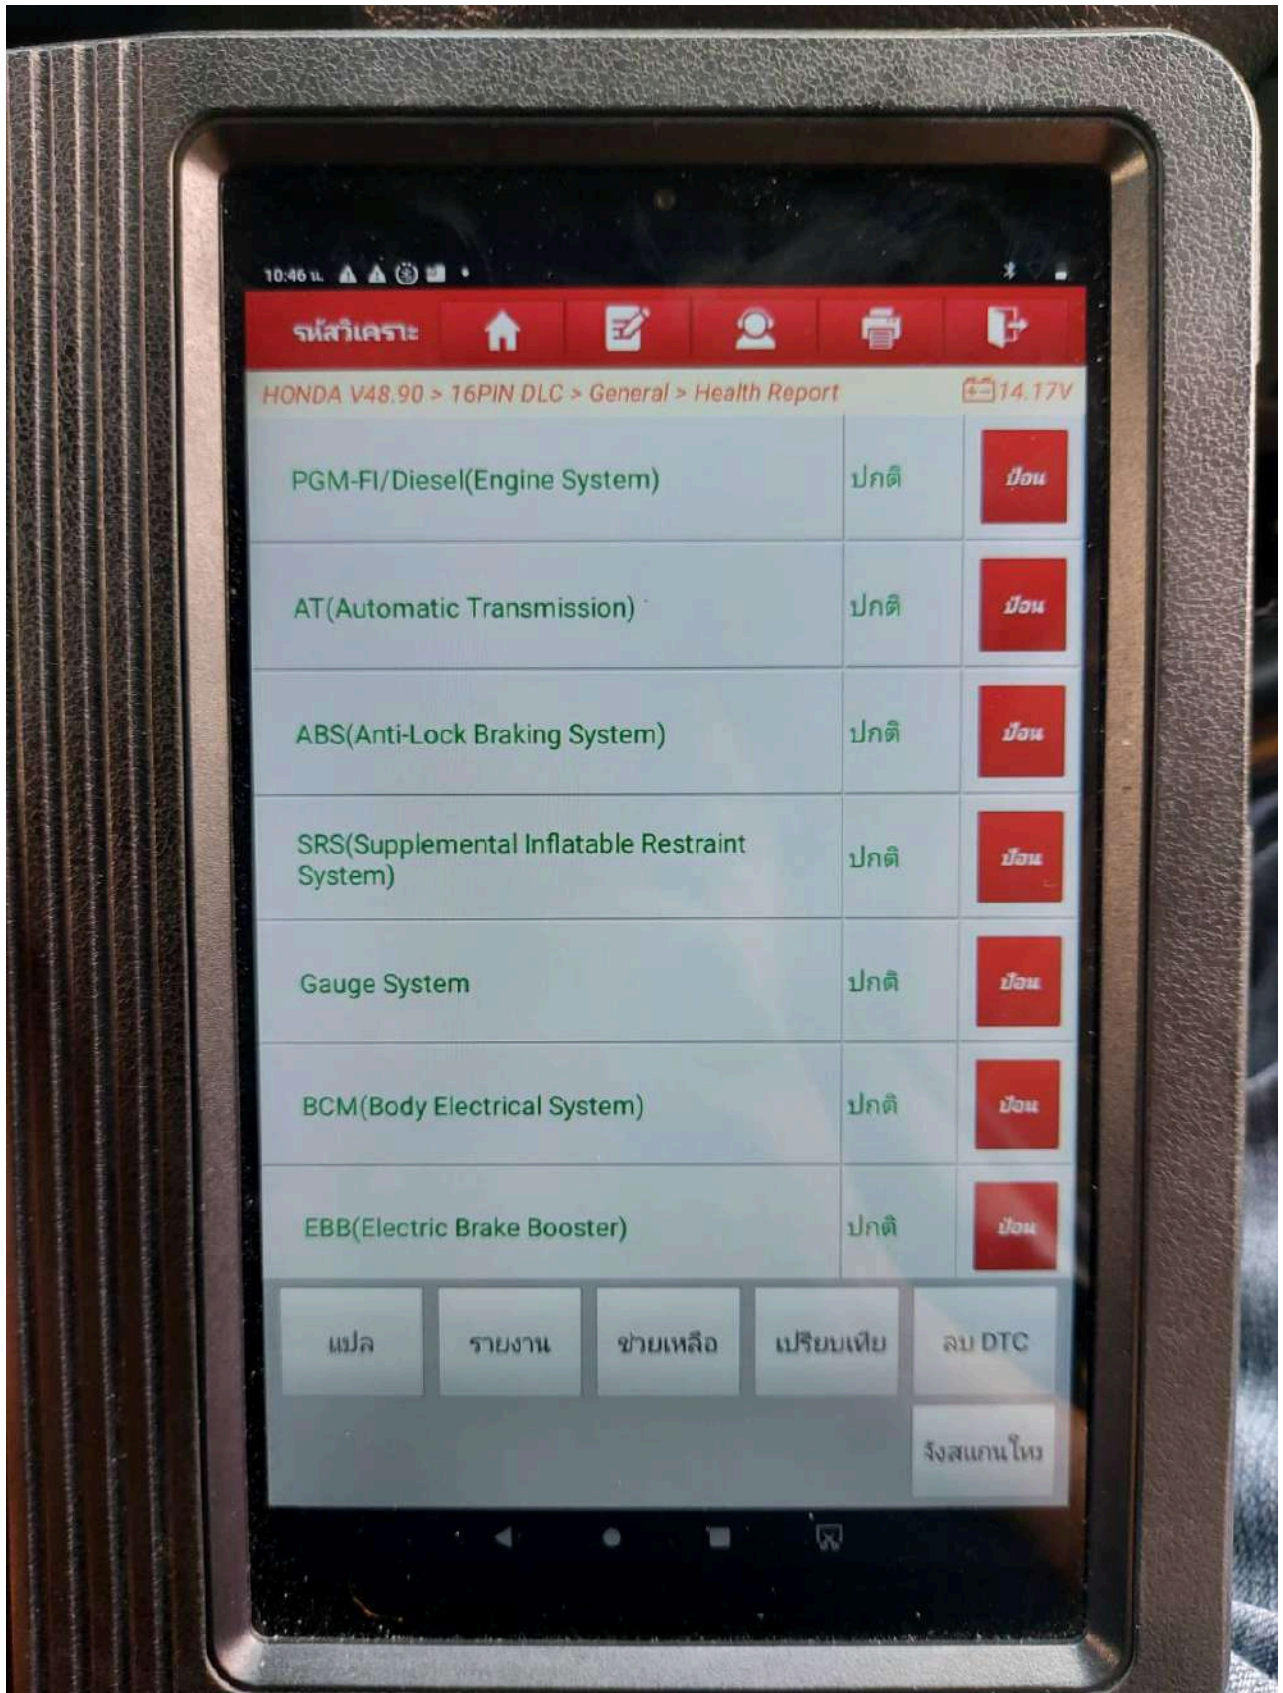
10:46 น.

รหัสวิเคราะ

HONDA V48.90 > 16PIN DLC > General > Health Report

14.17V

| | | |
|---|---|---|
| PGM-FI/Diesel(Engine System) | ปกติ | ป้อน |
| AT(Automatic Transmission) | ปกติ | ป้อน |
| ABS(Anti-Lock Braking System) | ปกติ | ป้อน |
| SRS(Supplemental Inflatable Restraint System) | ปกติ | ป้อน |
| Gauge System | ปกติ | ป้อน |
| BCM(Body Electrical System) | ปกติ | ป้อน |
| EBB(Electric Brake Booster) | ปกติ | ป้อน |

แปล

รายงาน

ช่วยเหลือ

เปรียบเทียบ

ลบ DTC

จึงสแกนใหม่